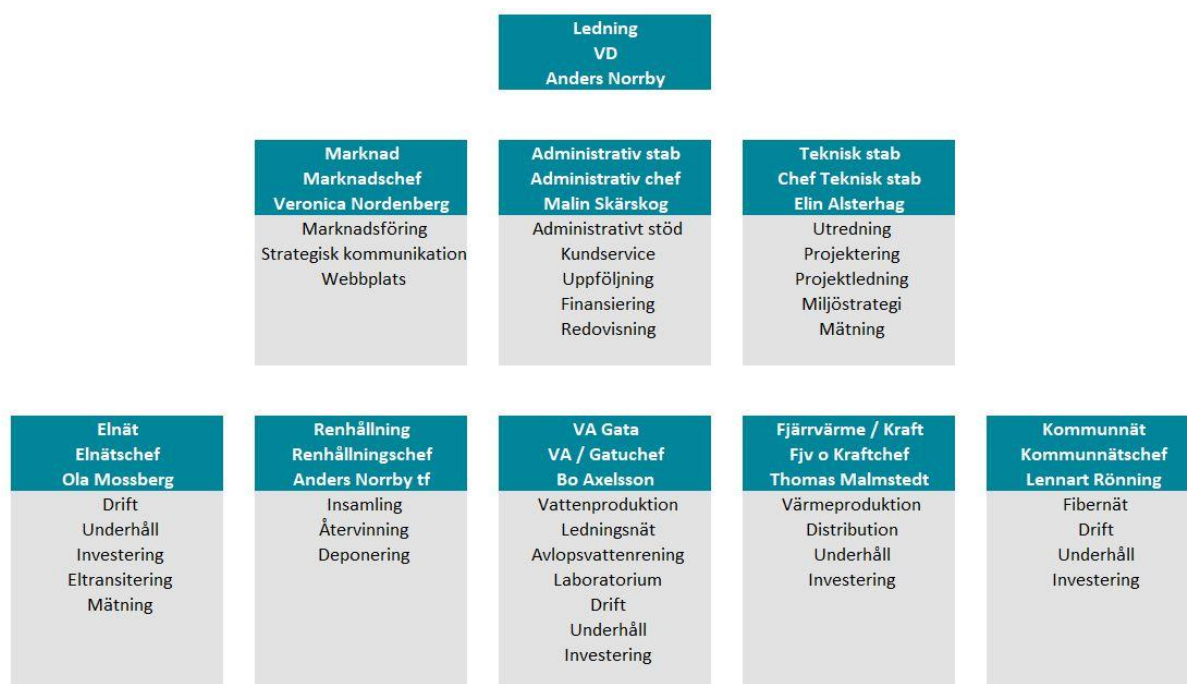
Ledning
VD
Anders Norrby

Marknad
Marknadschef
Veronica Nordenberg
Marknadsföring
Strategisk kommunikation
Webbplats

Administrativ stab
Administrativ chef
Malin Skärskog
Administrativt stöd
Kundservice
Uppföljning
Finansiering
Redovisning

Teknisk stab
Chef Teknisk stab
Elin Alsterhag
Utredning
Projektering
Projektledning
Miljöstrategi
Mätning

Elnät
Elnätschef
Ola Mossberg
Drift
Underhåll
Investering
Eltransitering
Mätning

Renhållning
Renhållningschef
Anders Norrby tf
Insamling
Återvinning
Deponering

VA Gata
VA / Gatuchef
Bo Axelsson
Vattenproduktion
Ledningsnät
Avlopsvattenrening
Laboratorium
Drift
Underhåll
Investering

Fjärrvärme / Kraft
Fjv o Kraftchef
Thomas Malmstedt
Värmeproduktion
Distribution
Underhåll
Investering

Kommunnät
Kommunnätschef
Lennart Rönning
Fibernät
Drift
Underhåll
Investering